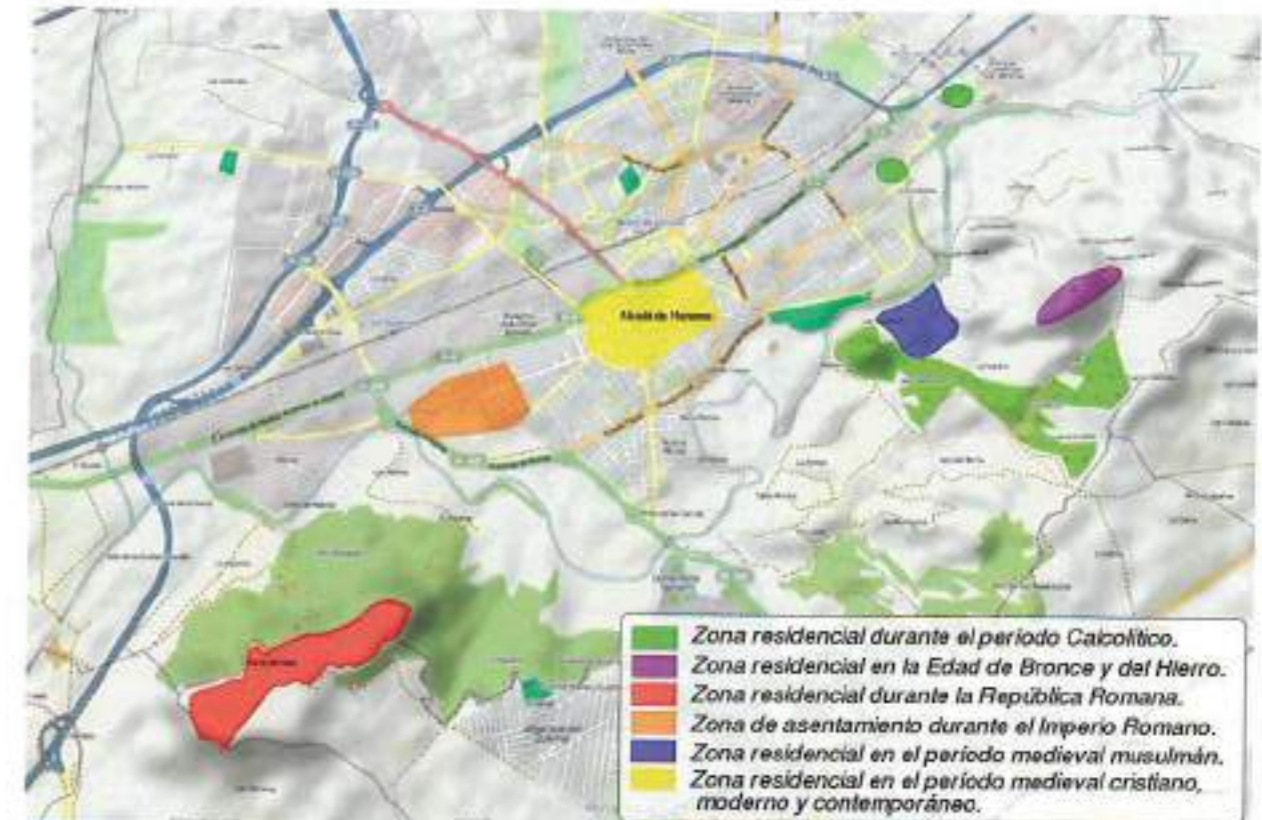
Alcalá de Henares

Zona residencial durante el periodo Calcolítico.
Zona residencial en la Edad de Bronce y del Hierro.
Zona residencial durante la República Romana.
Zona de asentamiento durante el Imperio Romano.
Zona residencial en el período medieval musulmán.
Zona residencial en el período medieval cristiano, moderno y contemporáneo.